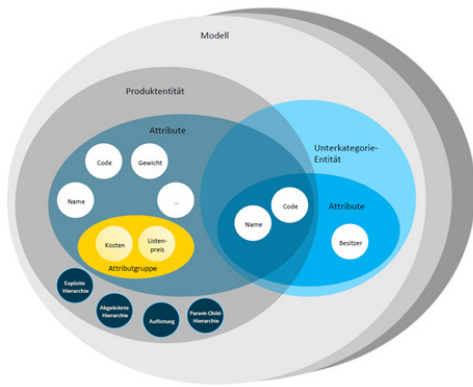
Modell

Produktentität

Attribute

Code

Gewicht

Name

...

Kosten

Listenpreis

Attributgruppe

Explizite Hierarchie

Abgeleitete Hierarchie

Auflistung

Parent-Child-Hierarchie

Unterkategorie-Entität

Name

Code

Attribute

Besitzer